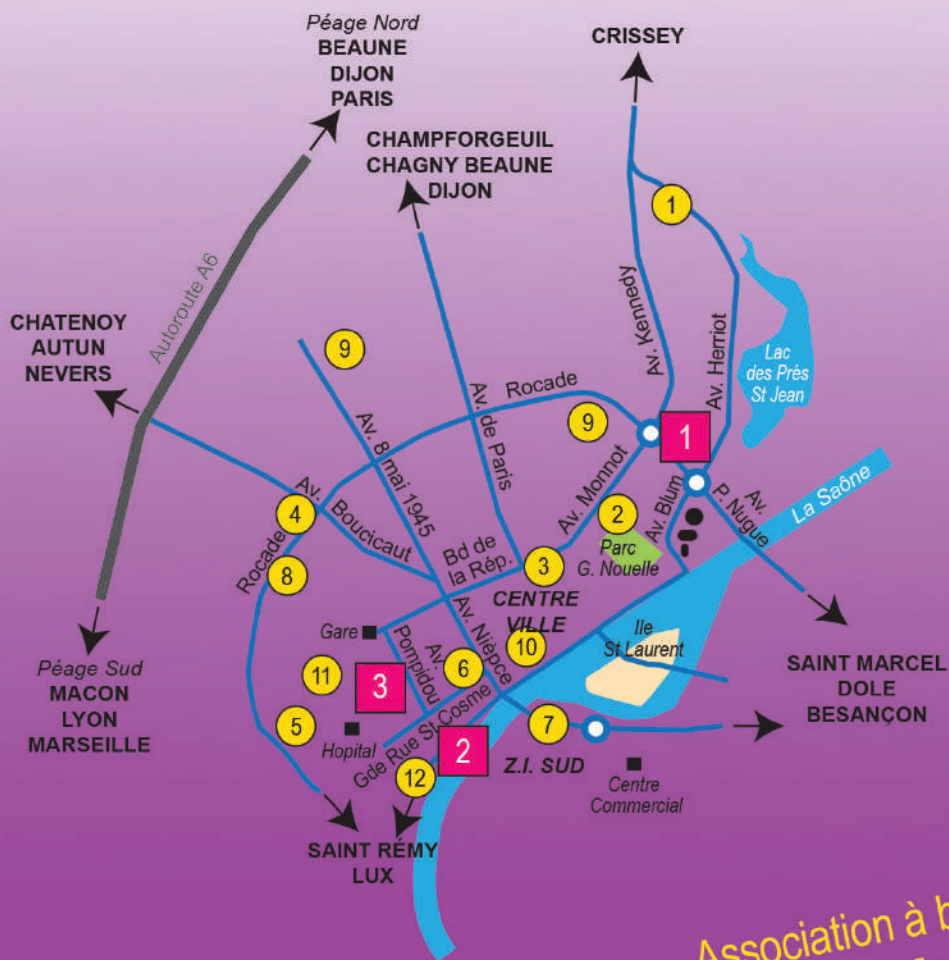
Péage Nord
BEAUNE
DIJON
PARIS

CHAMPFORGEUIL
CHAGNY BEAUNE
DIJON

CRISSEY

1

Autoroute A6

CHATENOY
AUTUN
NEVERS

9

Av. Kennedy

Av. Herriot

Lac des Prés St Jean

Rocade

Av. de Paris

9

1

Av. 8 mai 1945

Av. Monnot

Av. Blum

Av. P. Nugue

La Saône

Av. Boucicaut

4

2

Parc G. Nouelle

Rocade

8

Bd de la Rép.

3

CENTRE VILLE

Gare

Av. Pompidou

Av. Niépce

10

Ile St Laurent

11

3

6

SAINT MARCEL
DOLE
BESANÇON

Péage Sud
MACON
LYON
MARSEILLE

5

Hopital

Gde Rue St Cosme

2

7

Z.I. SUD

Centre Commercial

12

SAINT RÉMY
LUX

Association à b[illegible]